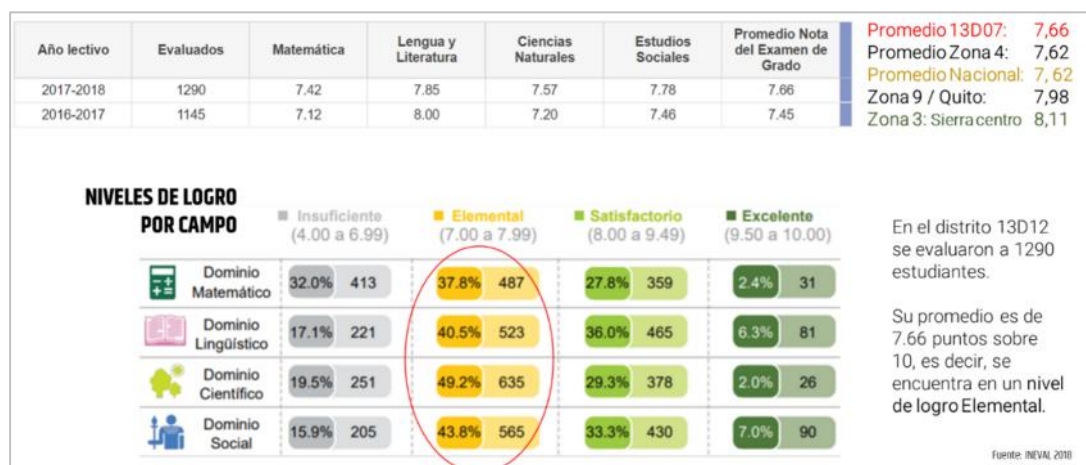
| Año lectivo | Evaluados | Matemática | Lengua y Literatura | Ciencias Naturales | Estudios Sociales | Promedio Nota del Examen de Grado |
|---|---|---|---|---|---|---|
| 2017-2018 | 1290 | 7.42 | 7.85 | 7.57 | 7.78 | 7.66 |
| 2016-2017 | 1145 | 7.12 | 8.00 | 7.20 | 7.46 | 7.45 |

Promedio 13D07: 7,66
Promedio Zona 4: 7,62
Promedio Nacional: 7, 62
Zona 9 / Quito: 7,98
Zona 3: Sierra centro 8,11

NIVELES DE LOGRO POR CAMPO

| | Insuficiente (4.00 a 6.99) | | Elemental (7.00 a 7.99) | | Satisfactorio (8.00 a 9.49) | | Excelente (9.50 a 10.00) | |
|---|---|---|---|---|---|---|---|---|
| Dominio Matemático | 32.0% | 413 | 37.8% | 487 | 27.8% | 359 | 2.4% | 31 |
| Dominio Lingüístico | 17.1% | 221 | 40.5% | 523 | 36.0% | 465 | 6.3% | 81 |
| Dominio Científico | 19.5% | 251 | 49.2% | 635 | 29.3% | 378 | 2.0% | 26 |
| Dominio Social | 15.9% | 205 | 43.8% | 565 | 33.3% | 430 | 7.0% | 90 |

En el distrito 13D12 se evaluaron a 1290 estudiantes.

Su promedio es de 7.66 puntos sobre 10, es decir, se encuentra en un nivel de logro Elemental.

Fuente: INEVAL 2018